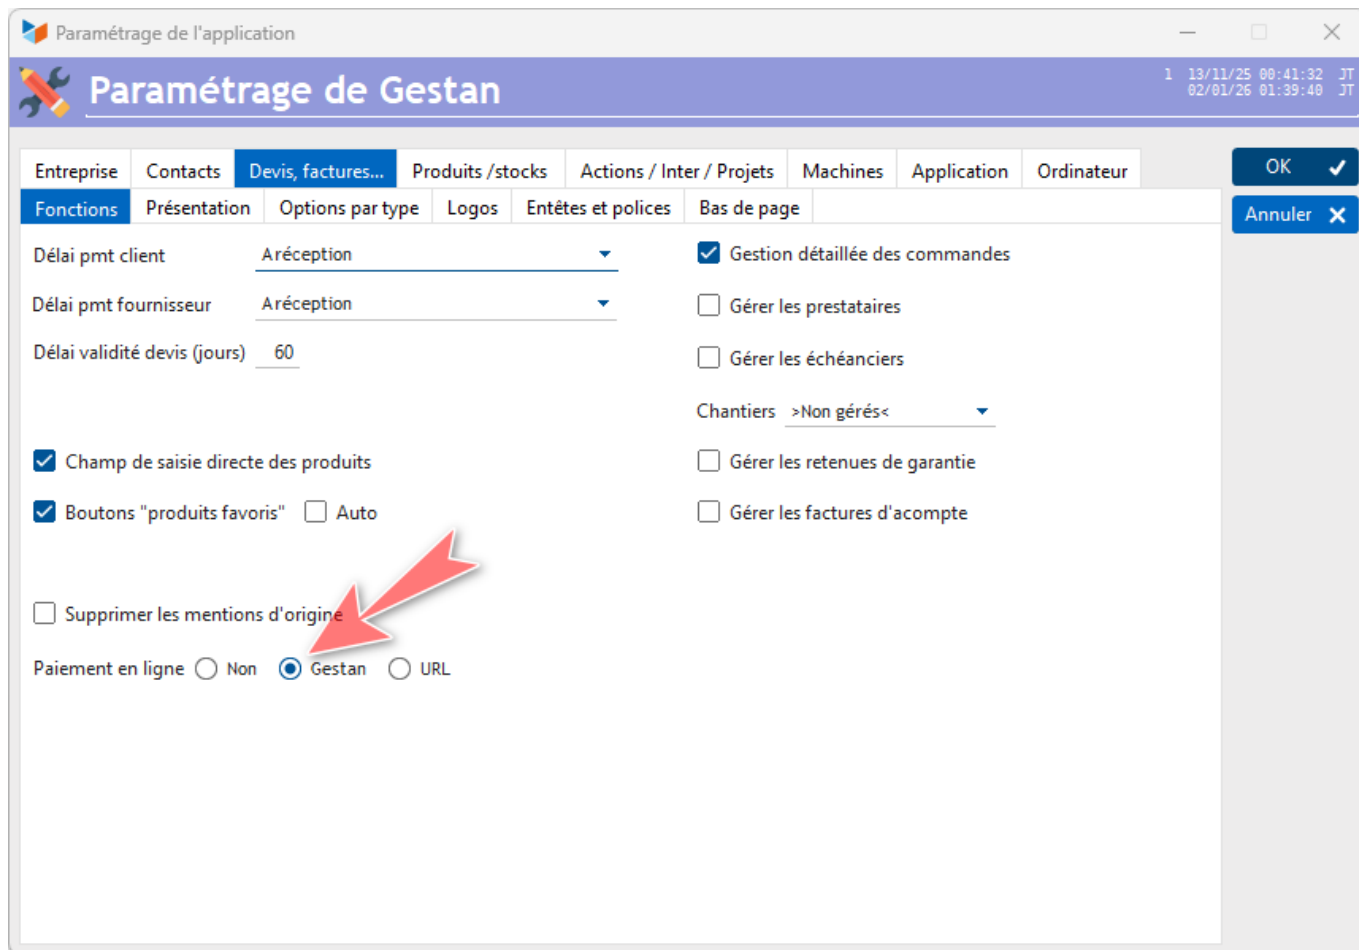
Paramétrage de l'application

Paramétrage de Gestan

1 13/11/25 00:41:32 JT
02/01/26 01:39:40 JT

Entreprise | Contacts | Devis, factures... | Produits /stocks | Actions / Inter / Projets | Machines | Application | Ordinateur

OK

Annuler

Fonctions | Présentation | Options par type | Logos | Entêtes et polices | Bas de page

Délai pmt client Aréception

Délai pmt fournisseur Aréception

Délai validité devis (jours) 60

Gestion détaillée des commandes

Gérer les prestataires

Gérer les échéanciers

Chantiers >Non gérés<

Champ de saisie directe des produits

Gérer les retenues de garantie

Boutons "produits favoris" Auto

Gérer les factures d'acompte

Supprimer les mentions d'origine

Paiement en ligne Non Gestan URL